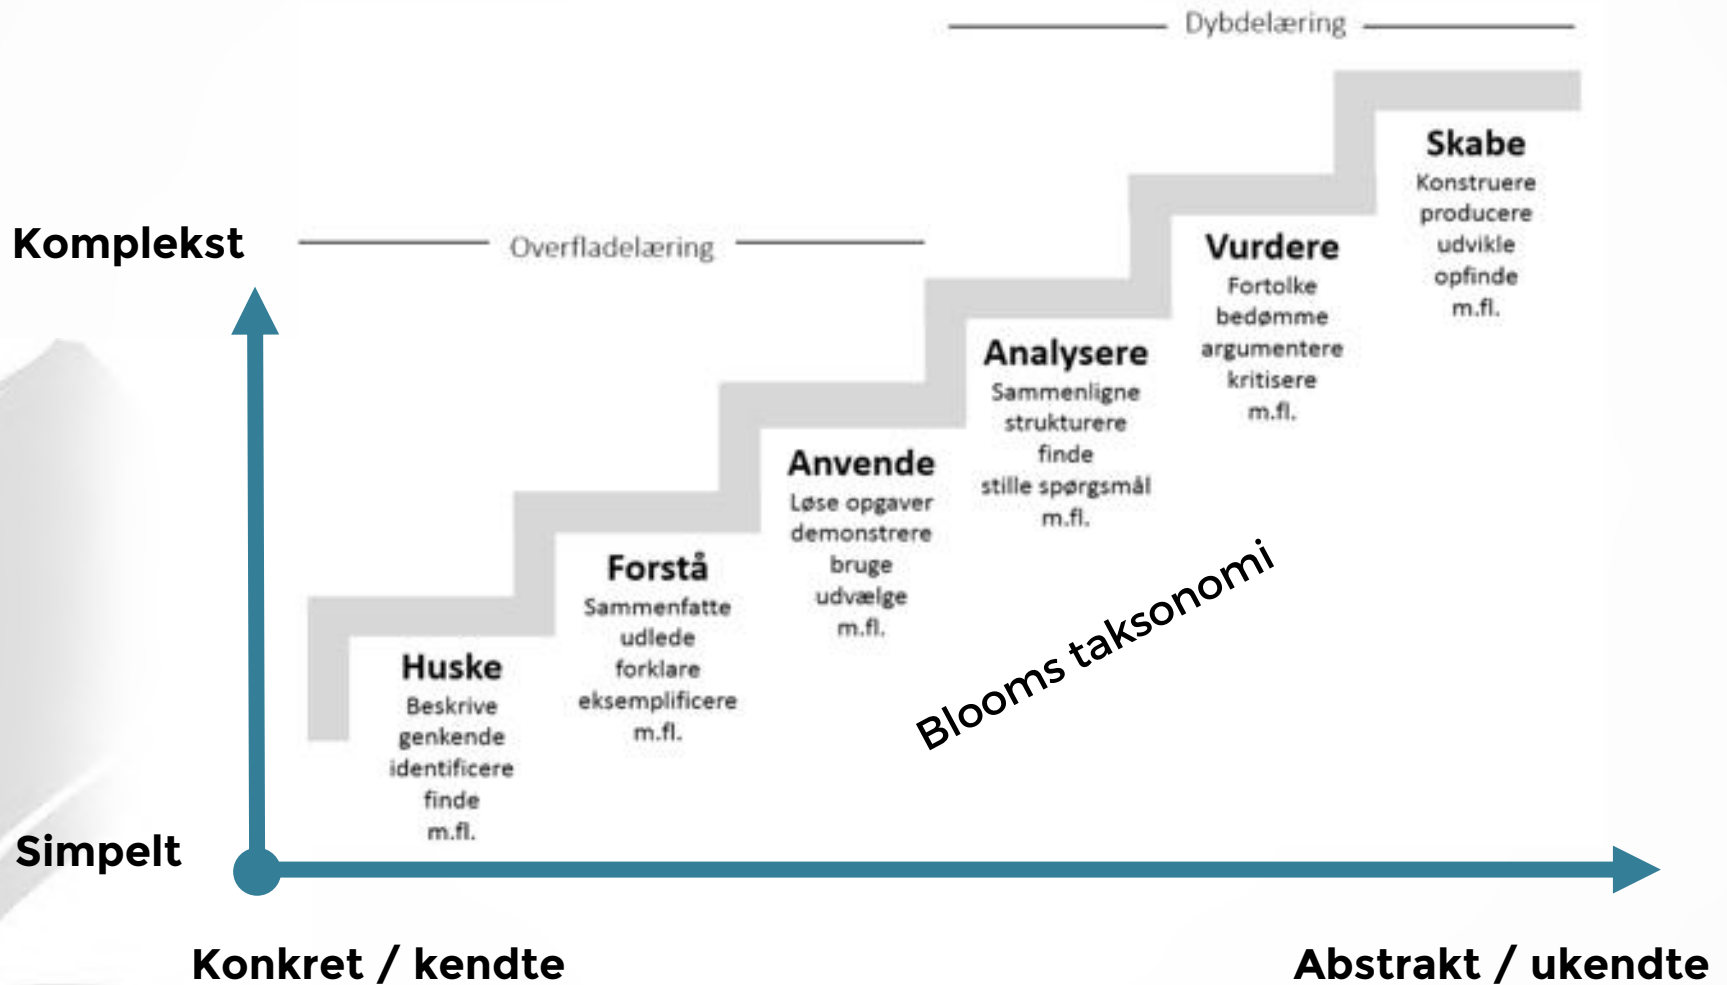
Dybdelæring

Komplekst

Overfladelæring

Skabe
Konstruere
producere
udvikle
opfinde
m.fl.

Vurdere
Fortolke
bedømme
argumentere
kritisere
m.fl.

Analysere
Sammenligne
strukturere
finde
stille spørgsmål
m.fl.

Anvende
Løse opgaver
demonstrere
bruge
udvælge
m.fl.

Forstå
Sammenfatte
udlede
forklare
eksemplificere
m.fl.

Huske
Beskrive
genkende
identificere
finde
m.fl.

Blooms taksonomi

Simpelt

Konkret / kendte

Abstrakt / ukendte